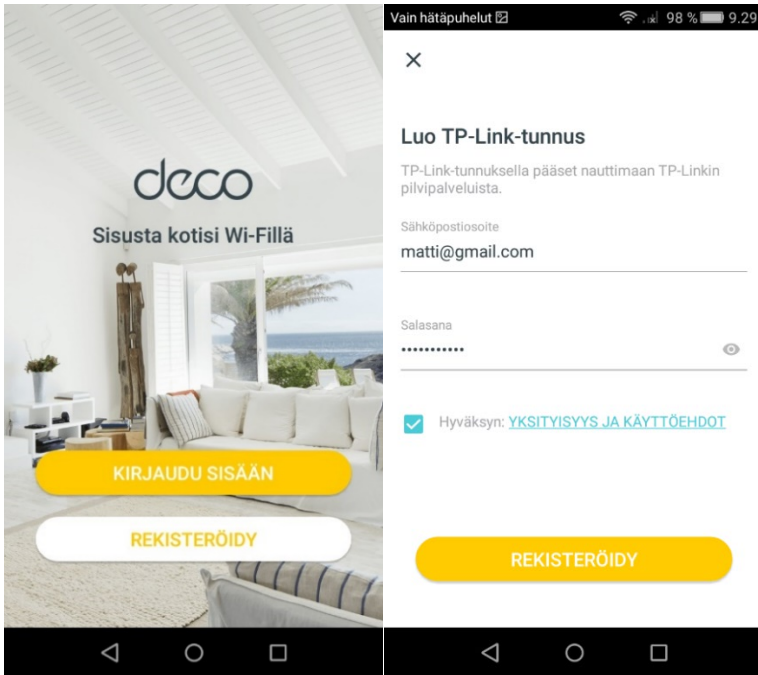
deco

Sisusta kotisi Wi-Fillä

KIRJAUDU SISÄÄN

REKISTERÖIDY

Vain hätäpuhelut 98 % 9.29

×

Luo TP-Link-tunnus

TP-Link-tunnuksella pääset nauttimaan TP-Linkin pilvipalveluista.

Sähköpostiosoite
matti@gmail.com

Salasana
•••••••••••

Hyväksyn: YKSITYISYYS JA KÄYTTÖEHDOT

REKISTERÖIDY